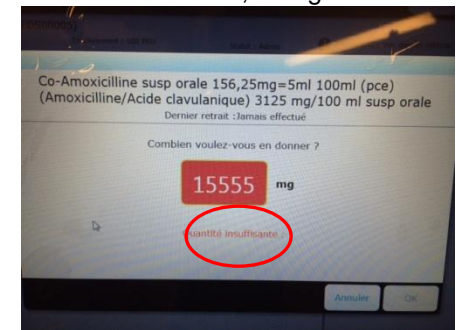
Co-Amoxicilline susp orale 156,25mg=5ml 100ml (pce)
(Amoxicilline/Acide clavulanique) 3125 mg/100 ml susp orale
Dernier retrait :Jamais effectué

Combien voulez-vous en donner ?

15555 mg

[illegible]uantité insuffisante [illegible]

Annuler OK